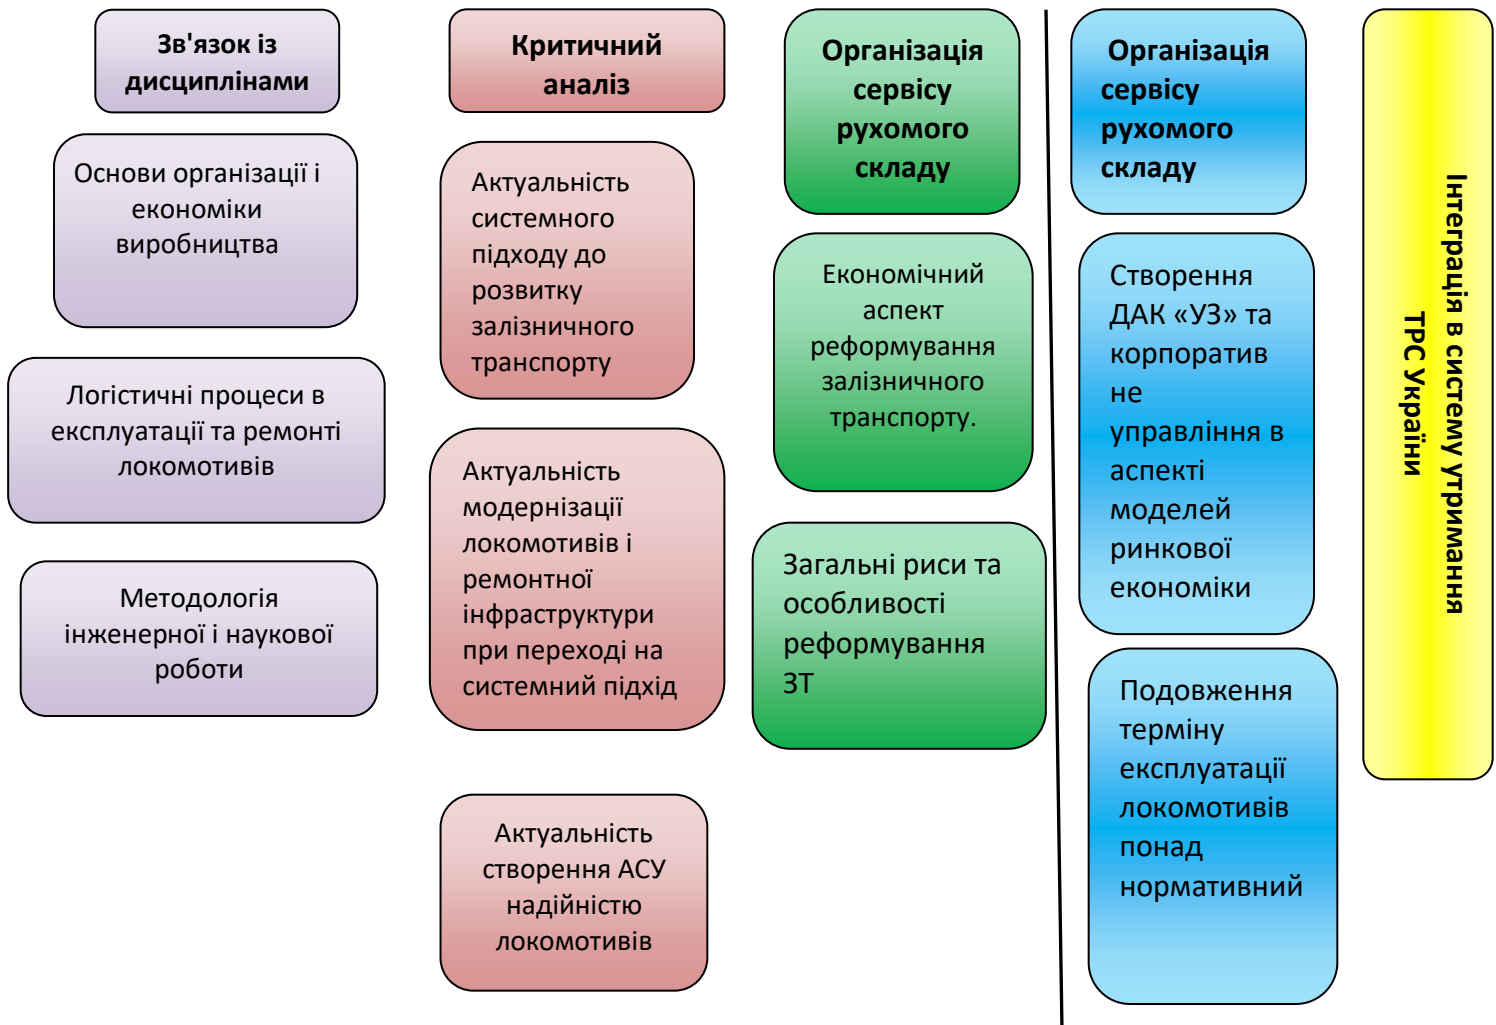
Зв'язок із дисциплінами

Основи організації і економіки виробництва

Логістичні процеси в експлуатації та ремонті локомотивів

Методологія інженерної і наукової роботи

Критичний аналіз

Актуальність системного підходу до розвитку залізничного транспорту

Актуальність модернізації локомотивів і ремонтної інфраструктури при переході на системний підхід

Актуальність створення АСУ надійністю локомотивів

Організація сервісу рухомого складу

Економічний аспект реформування залізничного транспорту.

Загальні риси та особливості реформування ЗТ

Організація сервісу рухомого складу

Створення ДАК «УЗ» та корпоратив не управління в аспекті моделей ринкової економіки

Подовження терміну експлуатації локомотивів понад нормативний

Інтеграція в систему утримання ТРС України